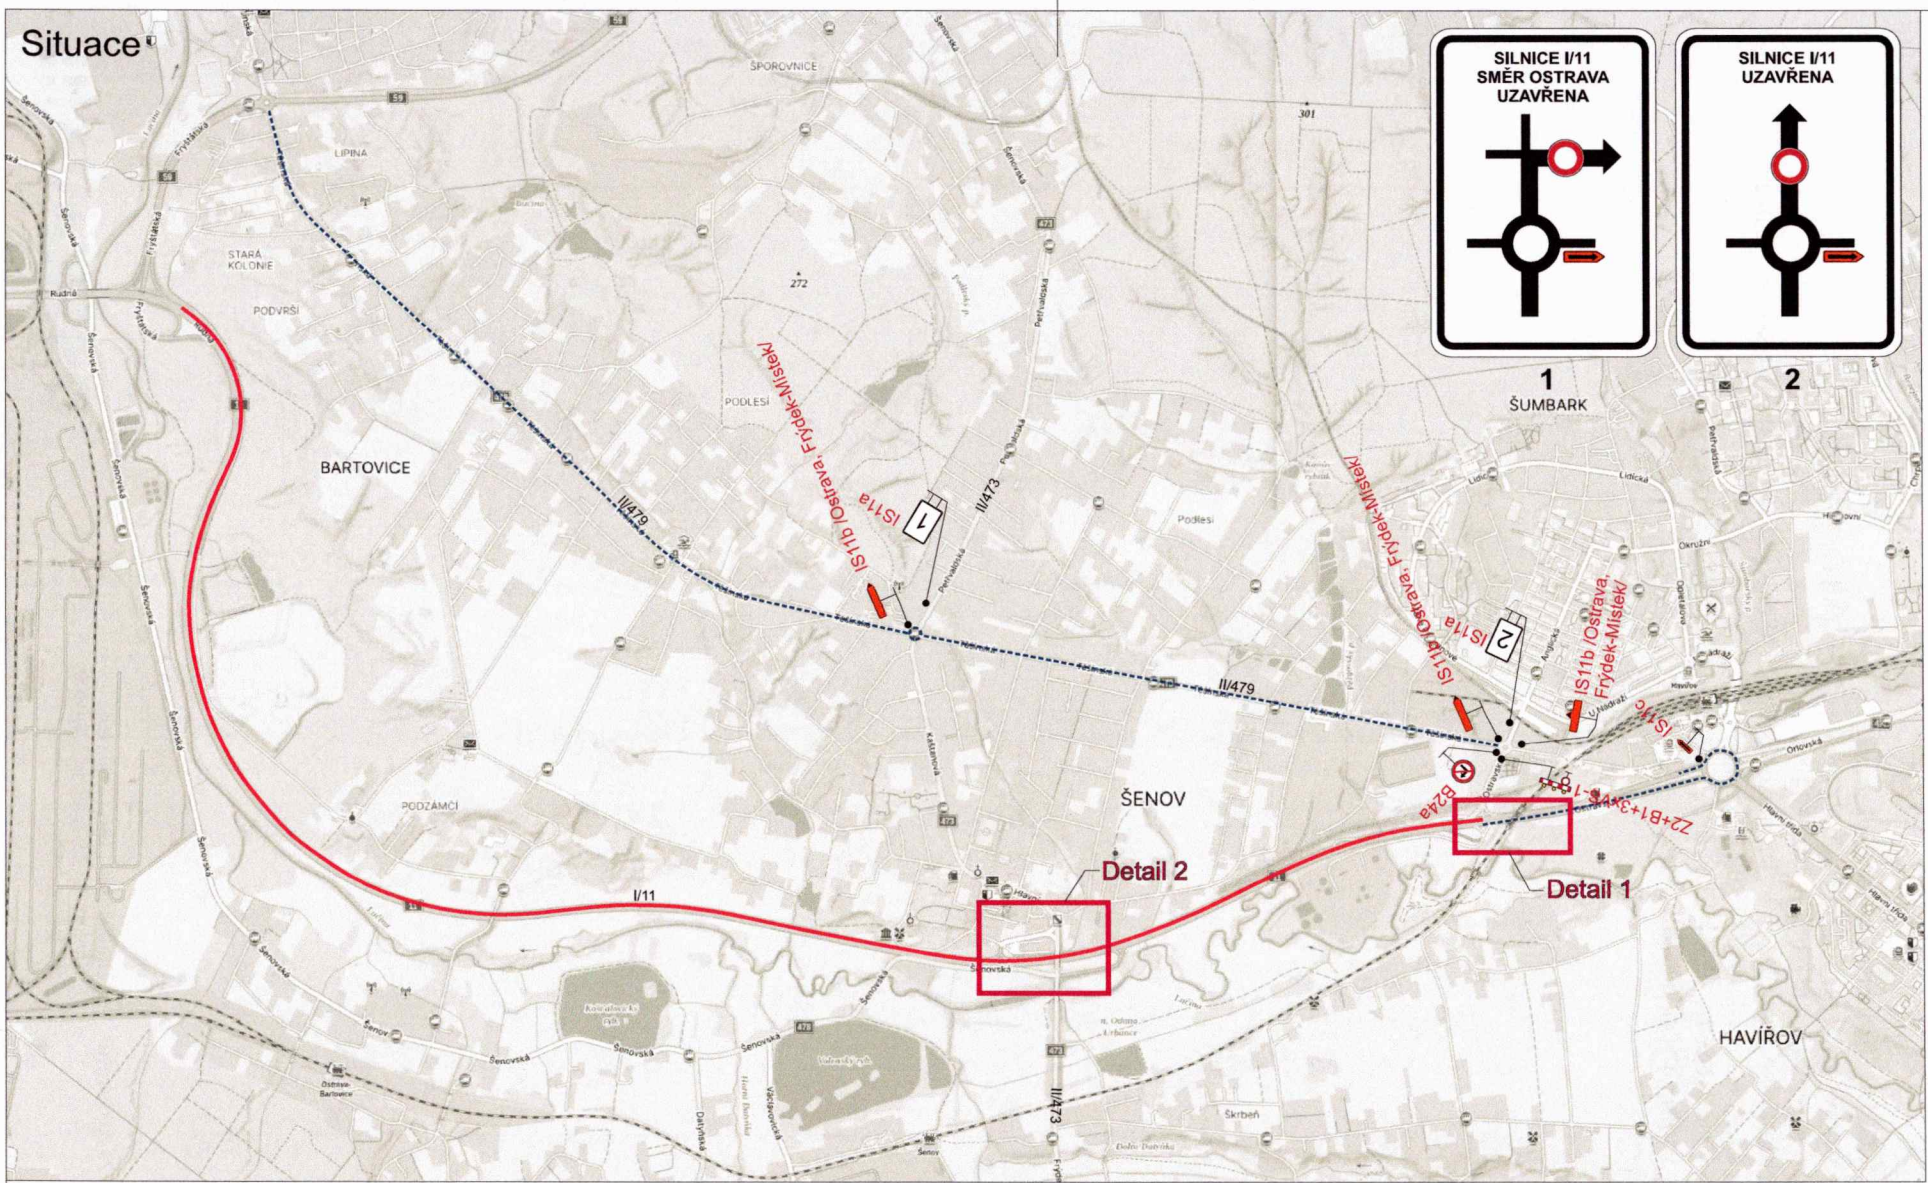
Situace

SILNICE I/11 SMĚR OSTRAVA UZAVŘENA

1

SILNICE I/11 UZAVŘENA

2

ŠPOROVNICE
LIPINA
STARÁ KOLONIE
PODVRŠÍ
Rudná
PODLESÍ
BARTOVICE
ŠUMBARK
Podlesí
PODZÁMČÍ
ŠENOV
HAVÍŘOV

II/479
II/473
II/479
I/11
II/473

IS11b /Ostrava, Frýdek-Místek/
IS11a
1
IS11b /Ostrava, Frýdek-Místek/
IS11a
2
IS11b /Ostrava, Frýdek-Místek/
IS11c
B24a
Z2+B1+3xIP-18c

Detail 2
Detail 1

Šenovská
Frýštátská
Petřvaldská
Lidická
Okružní
Orlovská
Hlavní třída
Škrbeň